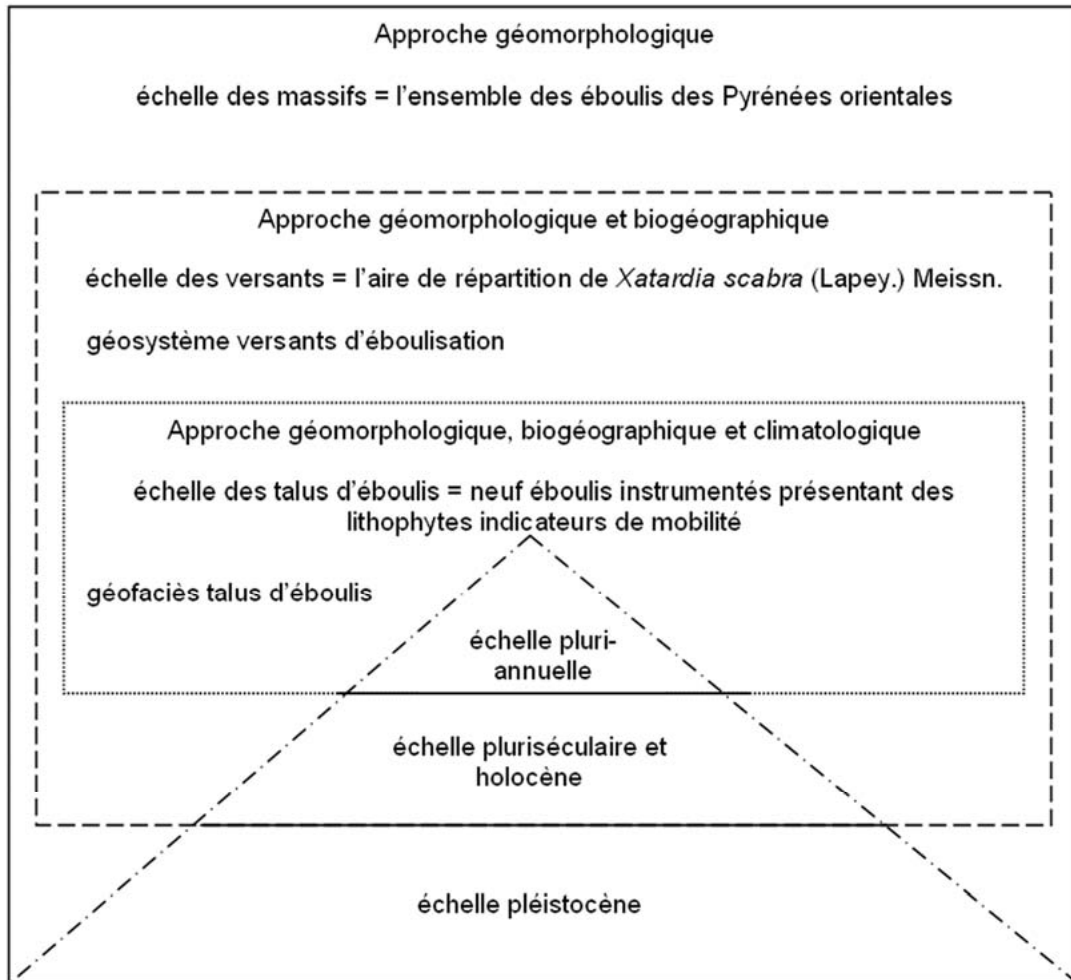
Approche géomorphologique

échelle des massifs = l'ensemble des éboulis des Pyrénées orientales

Approche géomorphologique et biogéographique

échelle des versants = l'aire de répartition de *Xatardia scabra* (Lapey.) Meissn.

géosystème versants d'éboulisation

Approche géomorphologique, biogéographique et climatologique

échelle des talus d'éboulis = neuf éboulis instrumentés présentant des lithophytes indicateurs de mobilité

géofaciès talus d'éboulis

échelle pluri-annuelle

échelle pluriséculaire et holocène

échelle pléistocène